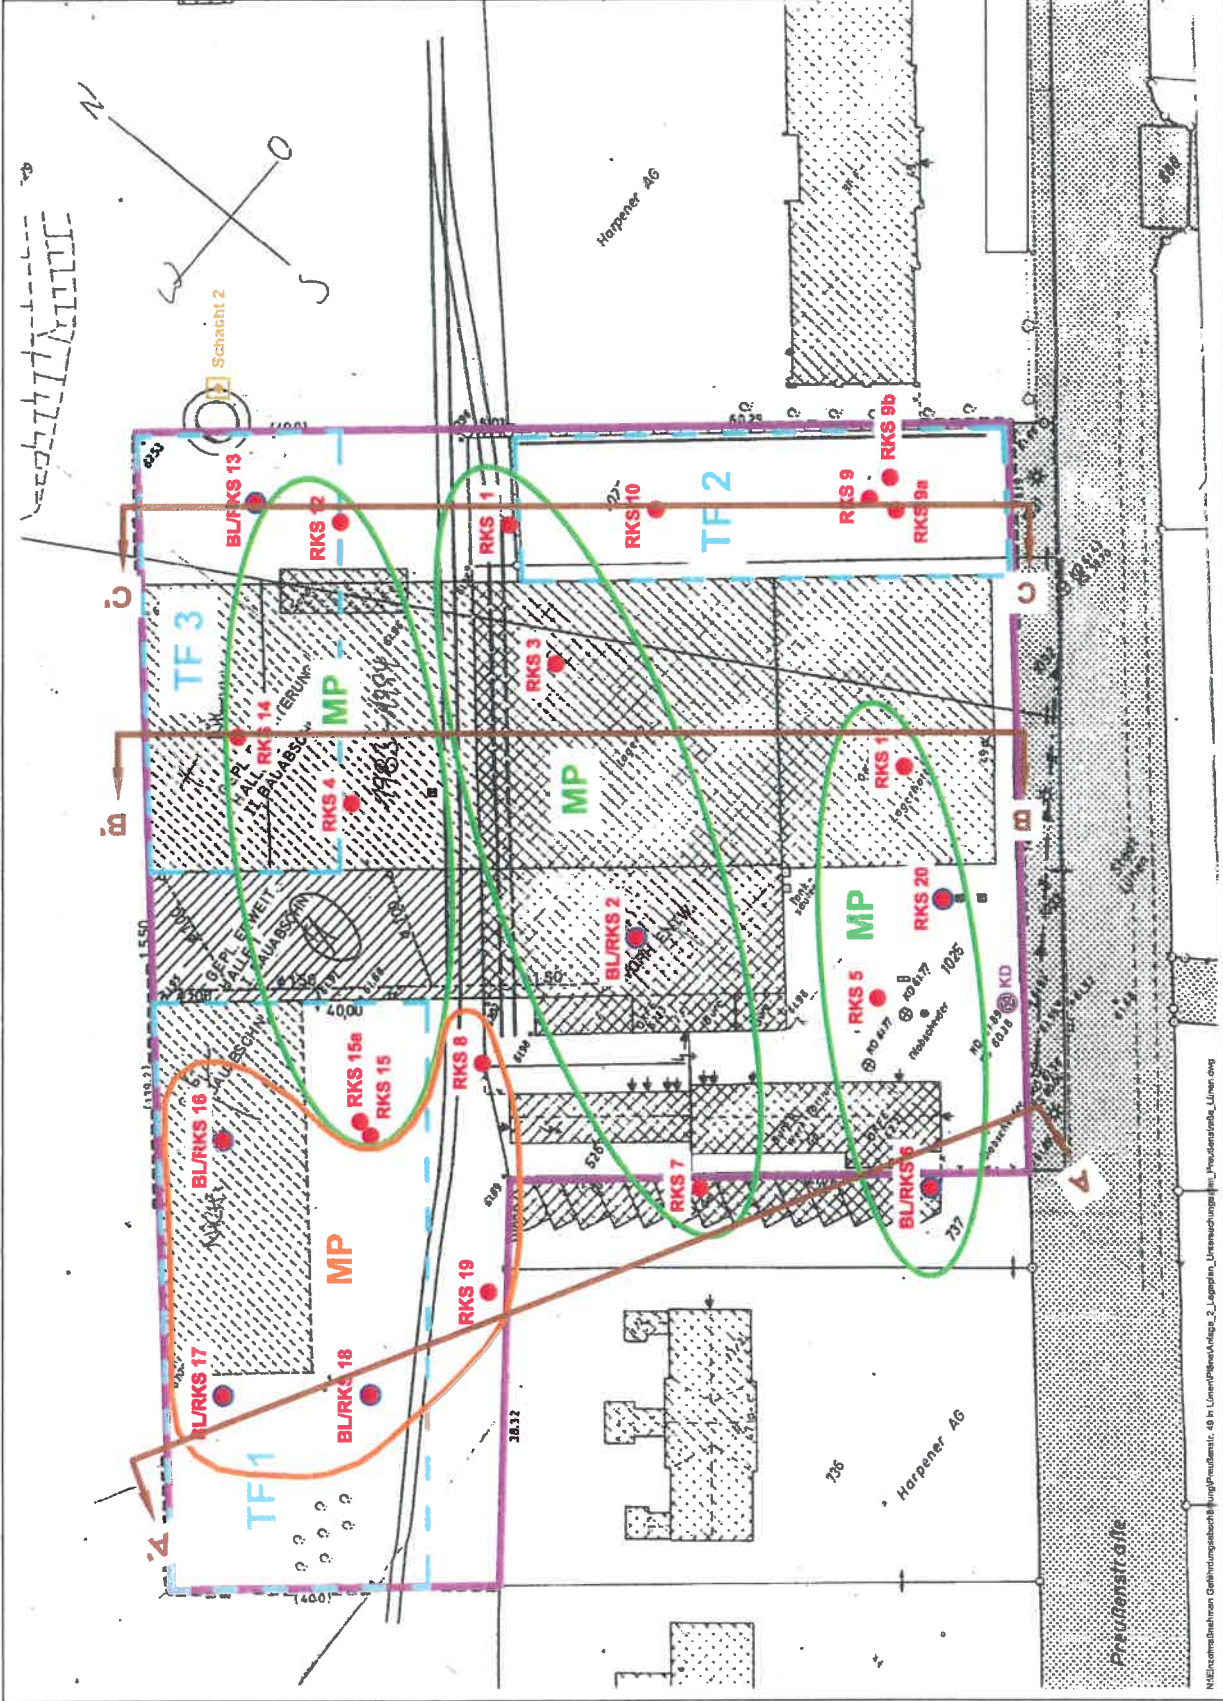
N
O
S
W
Schacht 2
Harpener AG
BL/RKS 13
RKS 12
RKS 1
RKS10
TF 2
RKS 9
RKS 9b
RKS 9a
C
C'
TF 3
MP
RKS 14
RKS 4
RKS 3
MP
RKS 11
B
B'
BL/RKS 2
MP
RKS 20
RKS 5
KD
RKS 15a
RKS 15
RKS 8
BL/RKS 16
RKS 7
BL/RKS 6
MP
RKS 19
RKS 17
BL/RKS 18
TF 1
A
A'
Harpener AG
Preußenstraße
40,00
1,50
38,32
1025
737
736
N:\Ersatzmaßnahmen Gefährdungsabschätzung\Preußenstr. 49 in Lünen\Pläne\Anlage_2_Lageplan_Untersuchungen_Preußenstraße_Lünen.dwg